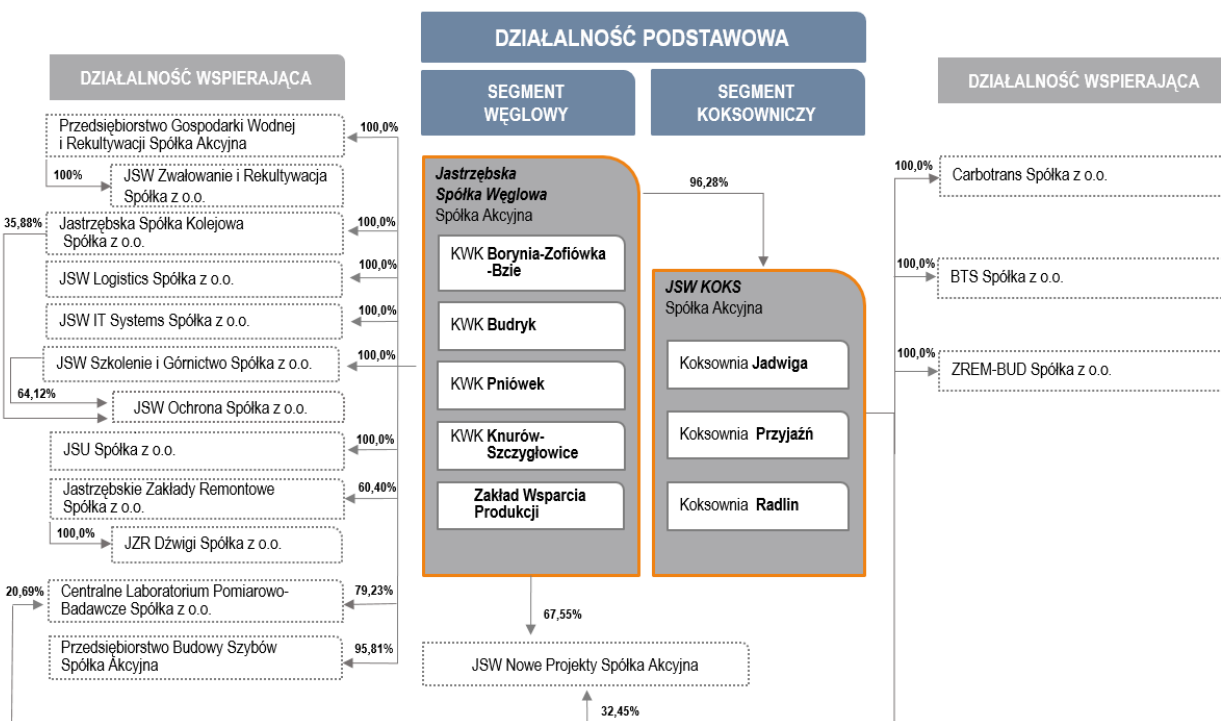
DZIAŁALNOŚĆ PODSTAWOWA

DZIAŁALNOŚĆ WSPIERAJĄCA

SEGMENT WĘGLOWY

SEGMENT KOKSOWNICZY

DZIAŁALNOŚĆ WSPIERAJĄCA

Przedsiębiorstwo Gospodarki Wodnej i Rekultywacji Spółka Akcyjna

100,0%

100%

JSW Zwałowanie i Rekultywacja Spółka z o.o.

35,88%

Jastrzębska Spółka Kolejowa Spółka z o.o.

100,0%

JSW Logistics Spółka z o.o.

100,0%

JSW IT Systems Spółka z o.o.

100,0%

JSW Szkolenie i Górnictwo Spółka z o.o.

100,0%

64,12%

JSW Ochrona Spółka z o.o.

JSU Spółka z o.o.

100,0%

Jastrzębskie Zakłady Remontowe Spółka z o.o.

60,40%

100,0%

JZR Dźwigi Spółka z o.o.

20,69%

Centralne Laboratorium Pomiarowo-Badawcze Spółka z o.o.

79,23%

Przedsiębiorstwo Budowy Szybów Spółka Akcyjna

95,81%

Jastrzębska Spółka Węglowa Spółka Akcyjna

KWK Borynia-Zofiówka-Bzie

KWK Budryk

KWK Pniówek

KWK Knurów-Szczygłowice

Zakład Wsparcia Produkcji

96,28%

JSW KOKS Spółka Akcyjna

Koksownia Jadwiga

Koksownia Przyjaźń

Koksownia Radlin

67,55%

JSW Nowe Projekty Spółka Akcyjna

32,45%

100,0%

Carbotrans Spółka z o.o.

100,0%

BTS Spółka z o.o.

100,0%

ZREM-BUD Spółka z o.o.